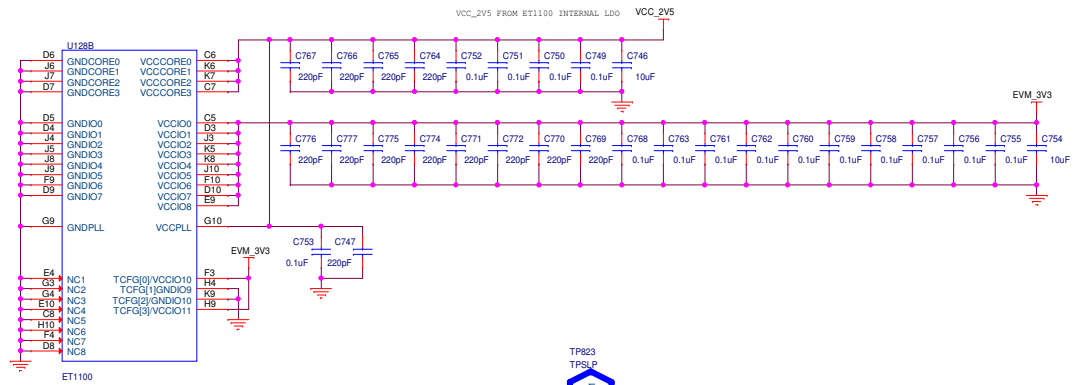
VCC_2V5 FROM ET1100 INTERNAL LDO
VCC_2V5
U128B
D6 GNDCORE0
J6 GNDCORE1
J7 GNDCORE2
D7 GNDCORE3
VCCCORE0 C6
VCCCORE1 K6
VCCCORE2 K7
VCCCORE3 C7
C767 220pF
C766 220pF
C765 220pF
C764 220pF
C752 0.1uF
C751 0.1uF
C750 0.1uF
C749 0.1uF
C746 10uF
EVM_3V3
D5 GNDIO0
D4 GNDIO1
J4 GNDIO2
J5 GNDIO3
J8 GNDIO4
J9 GNDIO5
F9 GNDIO6
D9 GNDIO7
VCCIO0 C5
VCCIO1 D3
VCCIO2 J3
VCCIO3 K5
VCCIO4 K8
VCCIO5 J10
VCCIO6 F10
VCCIO7 D10
VCCIO8 E9
C776 220pF
C777 220pF
C775 220pF
C774 220pF
C771 220pF
C772 220pF
C770 220pF
C769 220pF
C768 0.1uF
C763 0.1uF
C761 0.1uF
C762 0.1uF
C760 0.1uF
C759 0.1uF
C758 0.1uF
C757 0.1uF
C756 0.1uF
C755 0.1uF
C754 10uF
G9 GNDPLL
VCCPLL G10
C753 0.1uF
C747 220pF
EVM_3V3
E4 NC1
G3 NC2
G4 NC3
E10 NC4
C8 NC5
H10 NC6
F4 NC7
D8 NC8
TCFG[0]/VCCIO10 F3
TCFG[1]GNDIO9 H4
TCFG[2]/GNDIO10 K9
TCFG[3]/VCCIO11 H9
ET1100
TP823
TPSLP